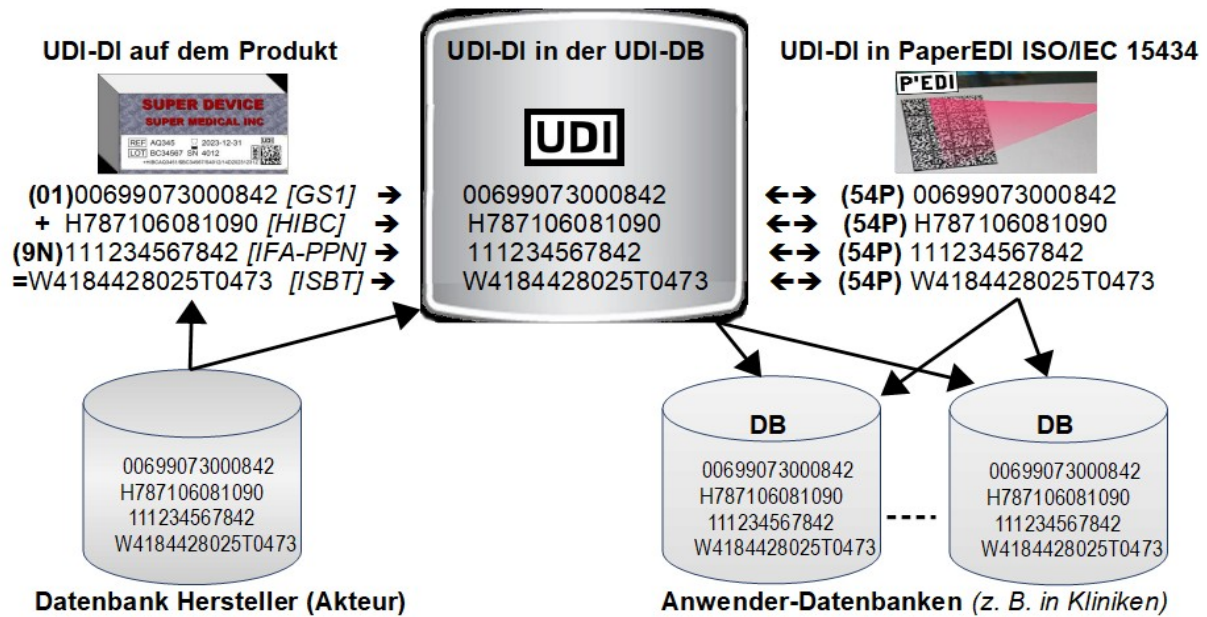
UDI-DI auf dem Produkt

SUPER DEVICE
SUPER MEDICAL INC
REF AQ345 2023-12-31
LOT BC34567 SN 4012
UDI

(01)00699073000842 *[GS1]* ➔
+ H787106081090 *[HIBC]* ➔
(9N)111234567842 *[IFA-PPN]* ➔
=W4184428025T0473 *[ISBT]* ➔

UDI-DI in der UDI-DB

UDI

00699073000842
H787106081090
111234567842
W4184428025T0473

UDI-DI in PaperEDI ISO/IEC 15434

P'EDI

←→ (54P) 00699073000842
←→ (54P) H787106081090
←→ (54P) 111234567842
←→ (54P) W4184428025T0473

00699073000842
H787106081090
111234567842
W4184428025T0473

Datenbank Hersteller (Akteur)

DB
00699073000842
H787106081090
111234567842
W4184428025T0473

----

DB
00699073000842
H787106081090
111234567842
W4184428025T0473

Anwender-Datenbanken *(z. B. in Kliniken)*